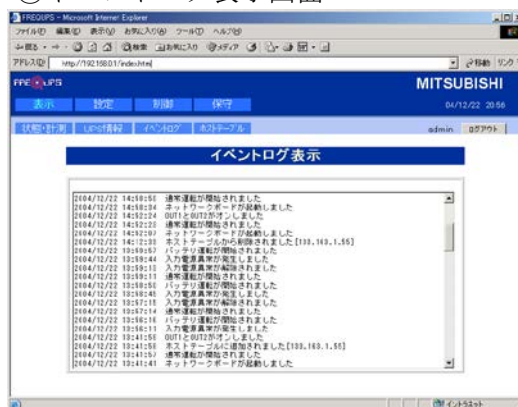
③イベントログ表示画面

FREQUPS - Microsoft Internet Explorer

ファイル(F) 編集(E) 表示(V) お気に入り(A) ツール(T) ヘルプ(H)

戻る 検索 お気に入り メディア

アドレス(D) http://192.168.0.1/index.html

移動 リンク

FREQUPS

MITSUBISHI

表示 設定 制御 保守

04/12/22 20:56

状態・計測 UPS情報 イベントログ ホストテーブル

admin ログアウト

イベントログ表示

2004/12/22 14:50:55 通常運転が開始されました
2004/12/22 14:50:34 ネットワークボードが起動しました
2004/12/22 14:52:24 OUT1とOUT2がオンしました
2004/12/22 14:52:22 通常運転が開始されました
2004/12/22 14:52:07 ネットワークボードが起動しました
2004/12/22 14:12:38 ホストテーブルから削除されました[133.163.1.55]
2004/12/22 13:59:57 バッテリ運転が開始されました
2004/12/22 13:59:44 入力電源異常が発生しました
2004/12/22 13:59:13 入力電源異常が解除されました
2004/12/22 13:59:11 通常運転が開始されました
2004/12/22 13:58:50 バッテリ運転が開始されました
2004/12/22 13:58:48 入力電源異常が発生しました
2004/12/22 13:57:15 入力電源異常が解除されました
2004/12/22 13:57:14 通常運転が開始されました
2004/12/22 13:56:16 バッテリ運転が開始されました
2004/12/22 13:56:11 入力電源異常が発生しました
2004/12/22 13:41:58 OUT1とOUT2がオンしました
2004/12/22 13:41:58 ホストテーブルに追加されました[133.163.1.55]
2004/12/22 13:41:57 通常運転が開始されました
2004/12/22 13:41:41 ネットワークボードが起動しました

インターネット